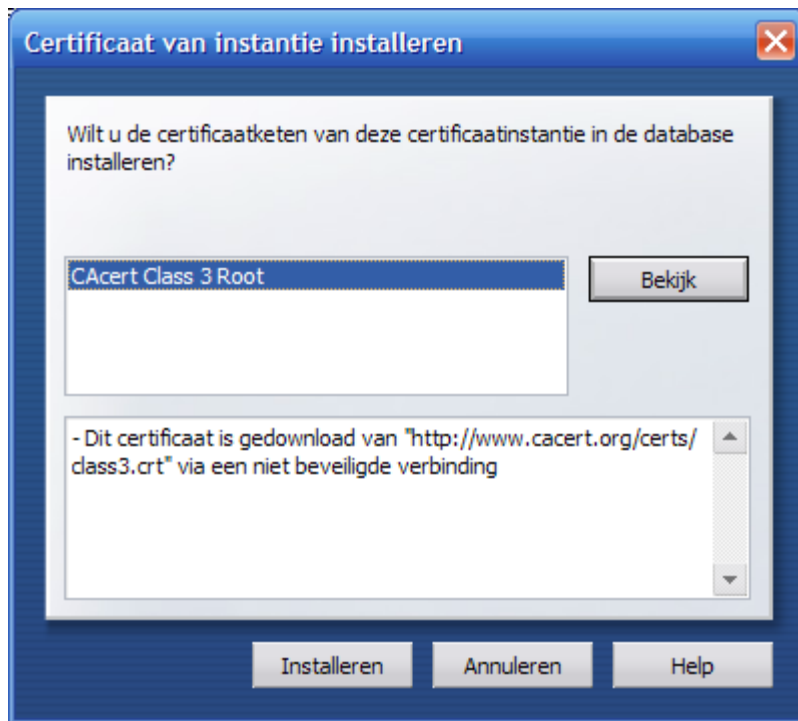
Certificaat van instantie installeren

Wilt u de certificaatketen van deze certificaatinstantie in de database installeren?

CAcert Class 3 Root

Bekijk

- Dit certificaat is gedownload van "http://www.cacert.org/certs/class3.crt" via een niet beveiligde verbinding

Installeren

Annuleren

Help